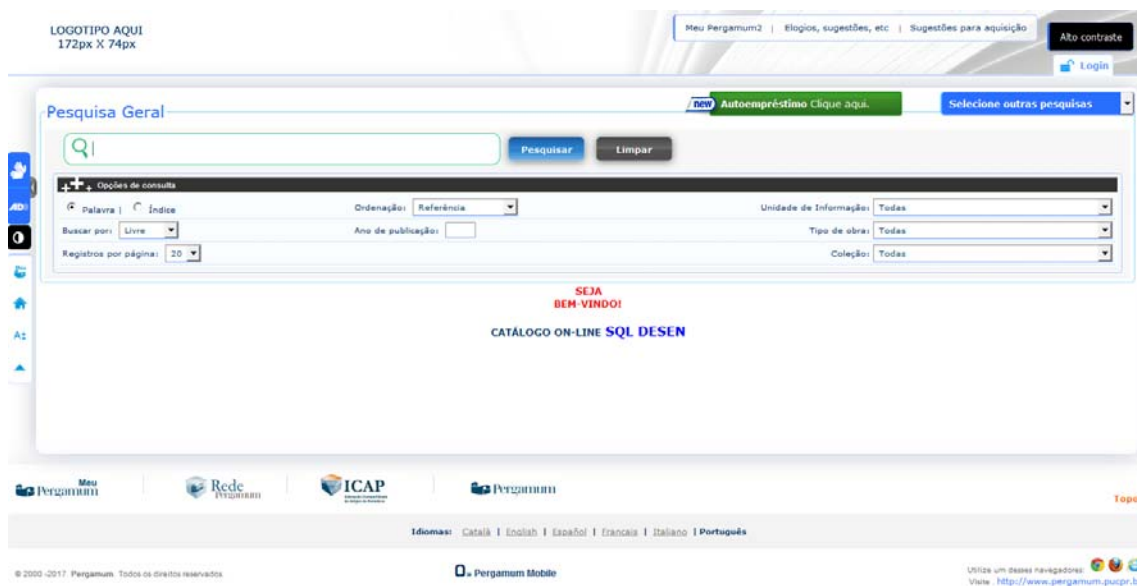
LOGOTIPO AQUI
172px X 74px

Meu Pergamum2 | Elogios, sugestões, etc | Sugestões para aquisição

Alto contraste

Login

Pesquisa Geral

new Autoempréstimo Clique aqui.

Selecione outras pesquisas

Pesquisar

Limpar

Opções de consulta

Palavra | Índice

Ordenação: Referência

Unidade de Informação: Todas

Buscar por: Livre

Ano de publicação:

Tipo de obra: Todas

Registros por página: 20

Coleção: Todas

SEJA
BEM-VINDO!

CATÁLOGO ON-LINE SQL DESEN

Meu Pergamum

Rede Pergamum

ICAP

Pergamum

Topo

Idiomas: Català | English | Español | Français | Italiano | Português

© 2000 -2017 Pergamum Todos os direitos reservados

Pergamum Mobile

Utilize um desses navegadores:
Visite http://www.pergamum.pucpr.b